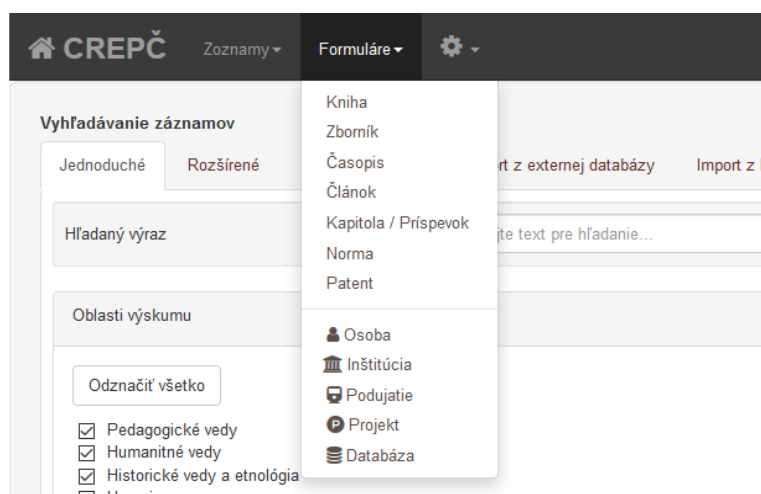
CREPČ Zoznamy Formuláre

Vyhľadávanie záznamov

Jednoduché Rozšírené rt z externej databázy Import z

Hľadaný výraz jte text pre hľadanie...

Oblasti výskumu

Odznačiť všetko

Pedagogické vedy
Humanitné vedy
Historické vedy a etnológia

Kniha
Zborník
Časopis
Článok
Kapitola / Príspevok
Norma
Patent

Osoba
Inštitúcia
Podujatie
Projekt
Databáza